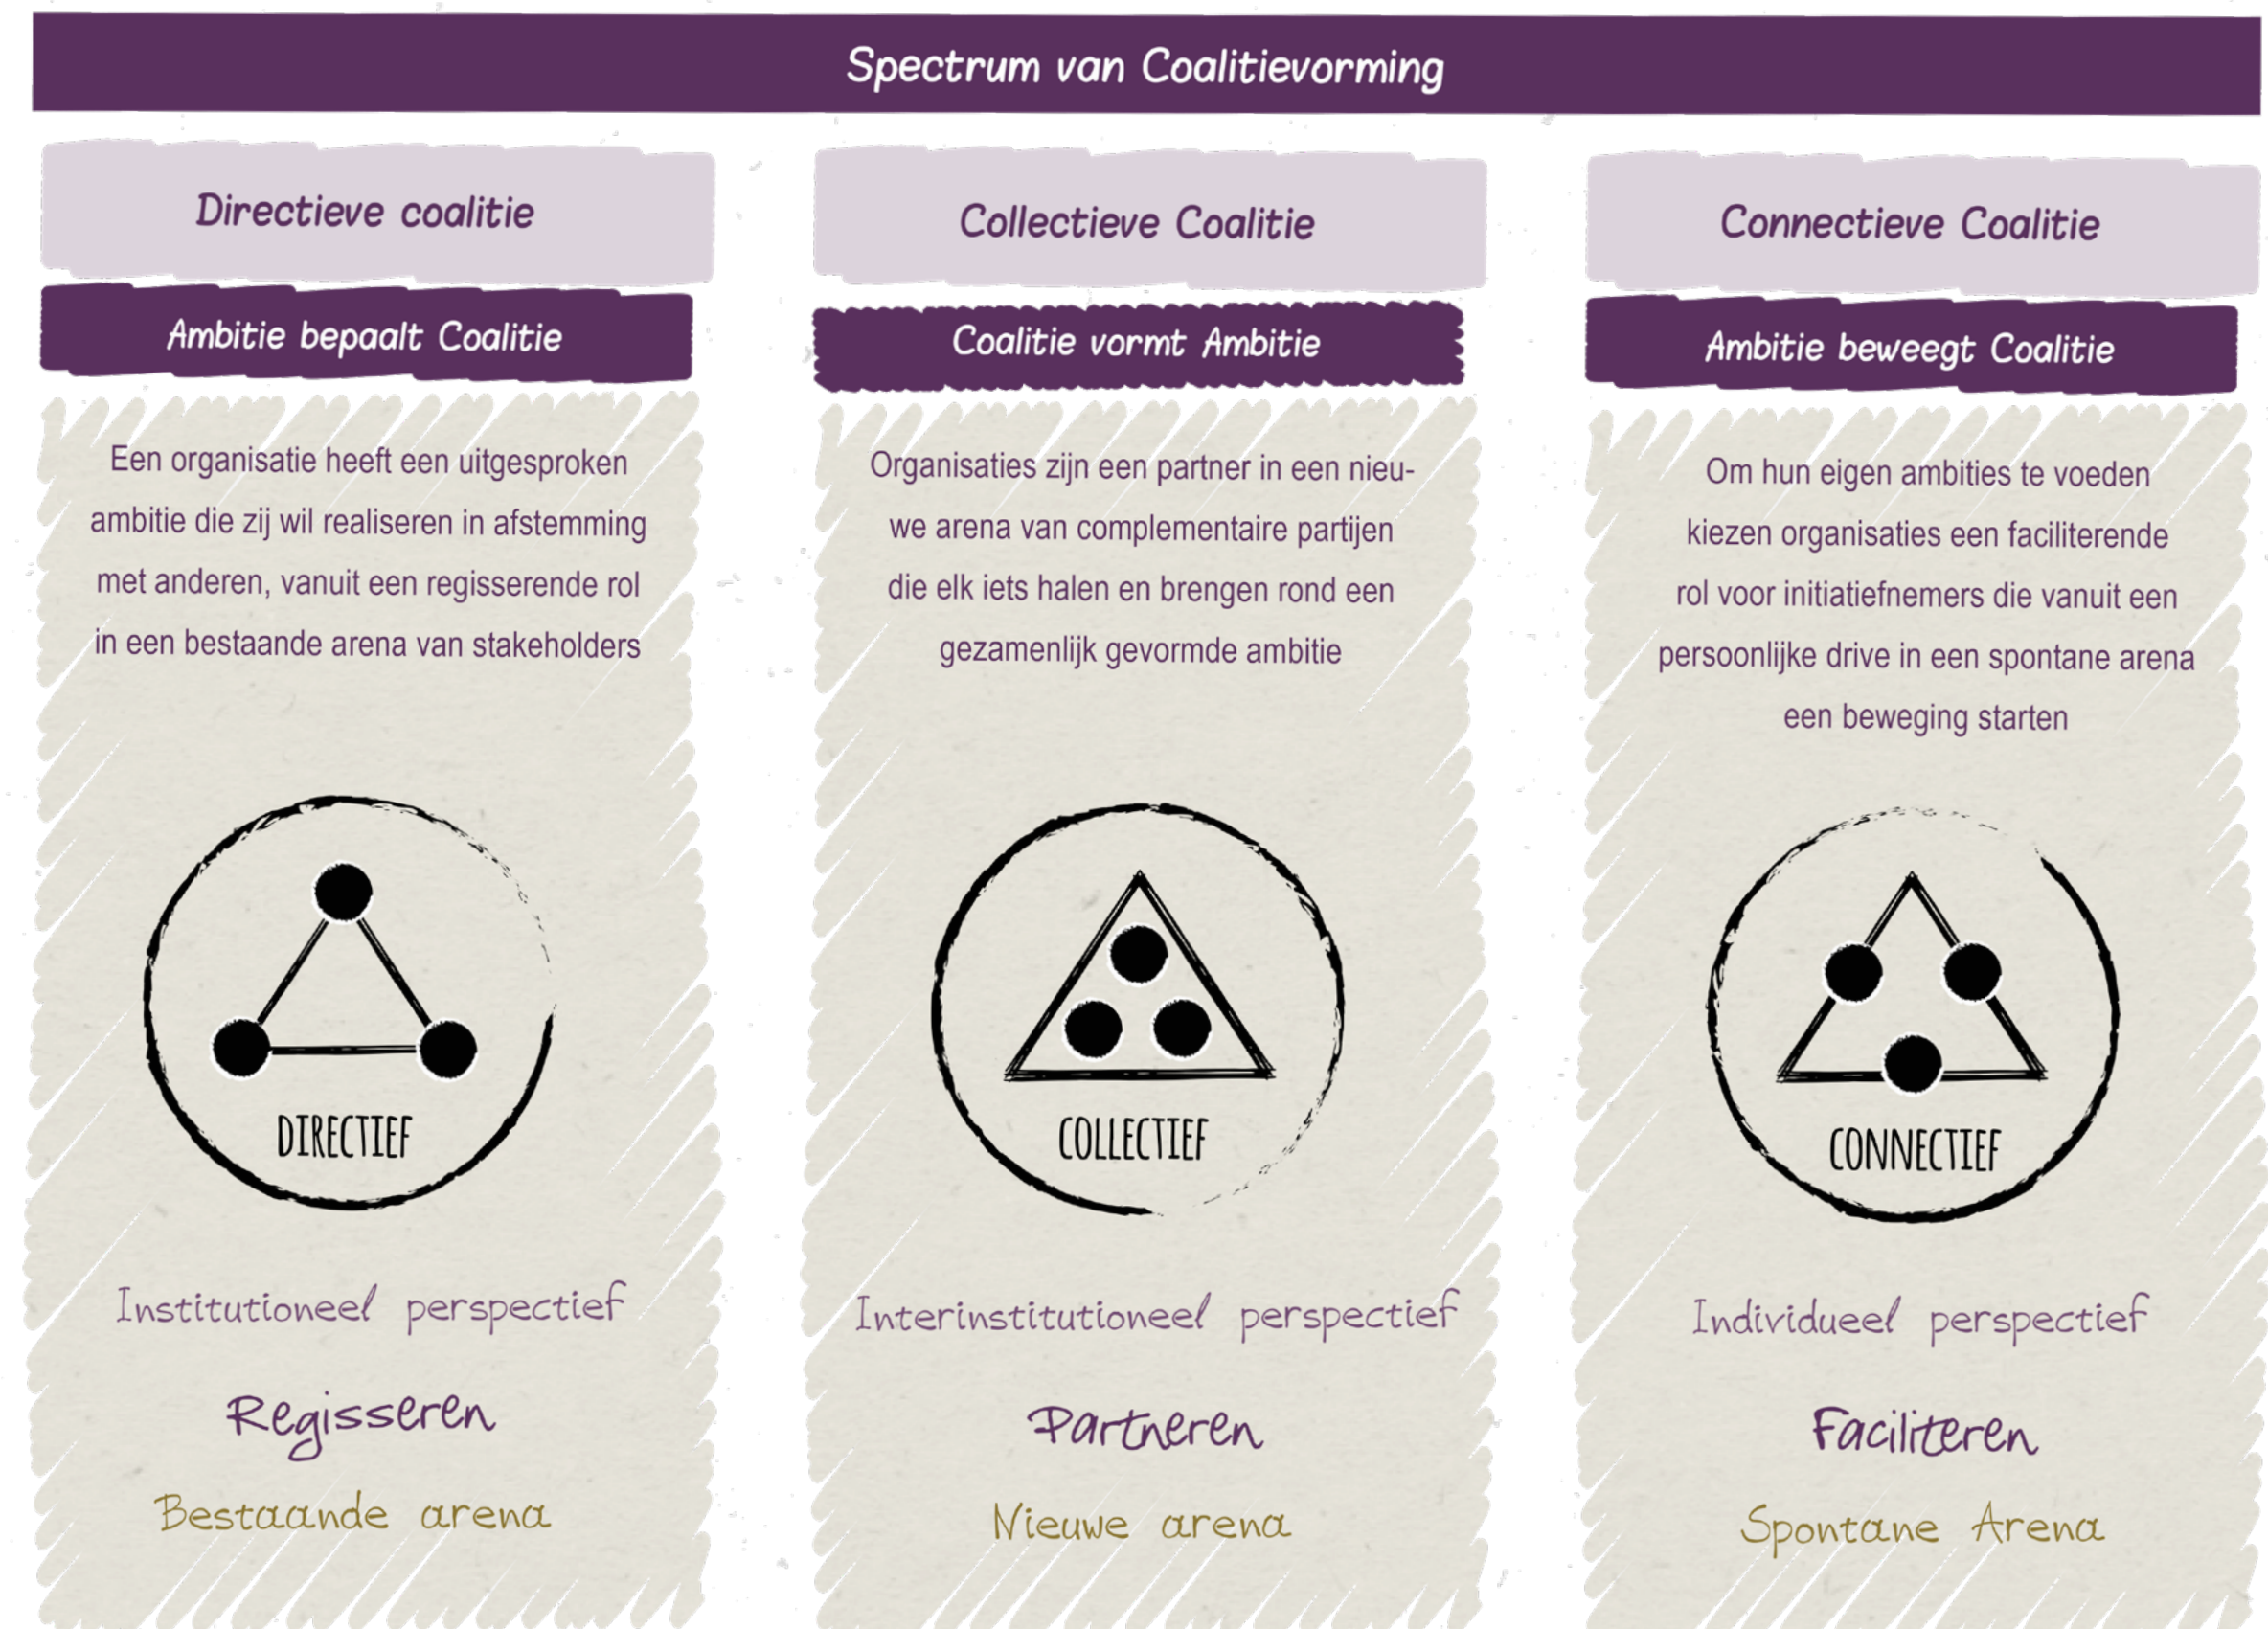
Spectrum van Coalitievorming

Directieve coalitie

Ambitie bepaalt Coalitie

Een organisatie heeft een uitgesproken ambitie die zij wil realiseren in afstemming met anderen, vanuit een regisserende rol in een bestaande arena van stakeholders

DIRECTIEF

Institutioneel perspectief

Regisseren

Bestaande arena

Collectieve Coalitie

Coalitie vormt Ambitie

Organisaties zijn een partner in een nieuwe arena van complementaire partijen die elk iets halen en brengen rond een gezamenlijk gevormde ambitie

COLLECTIEF

Interinstitutioneel perspectief

Partneren

Nieuwe arena

Connectieve Coalitie

Ambitie beweegt Coalitie

Om hun eigen ambities te voeden kiezen organisaties een faciliterende rol voor initiatiefnemers die vanuit een persoonlijke drive in een spontane arena een beweging starten

CONNECTIEF

Individueel perspectief

Faciliteren

Spontane Arena